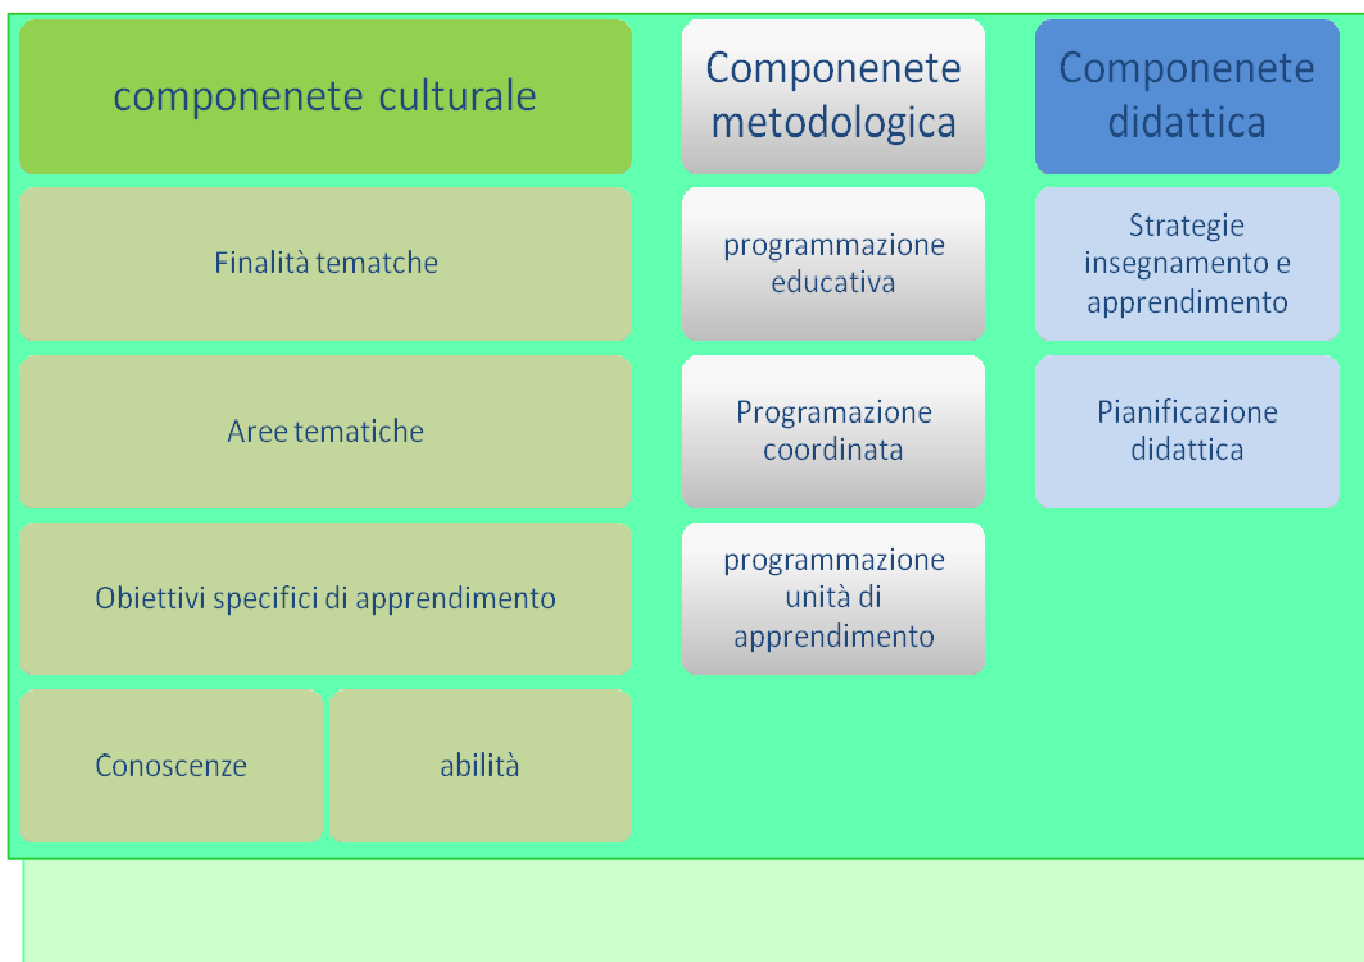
componenete culturale

Finalità tematche

Aree tematiche

Obiettivi specifici di apprendimento

Conoscenze

abilità

Componenete metodologica

programmazione educativa

Programazione coordinata

programmazione unità di apprendimento

Componenete didattica

Strategie insegnamento e apprendimento

Pianificazione didattica